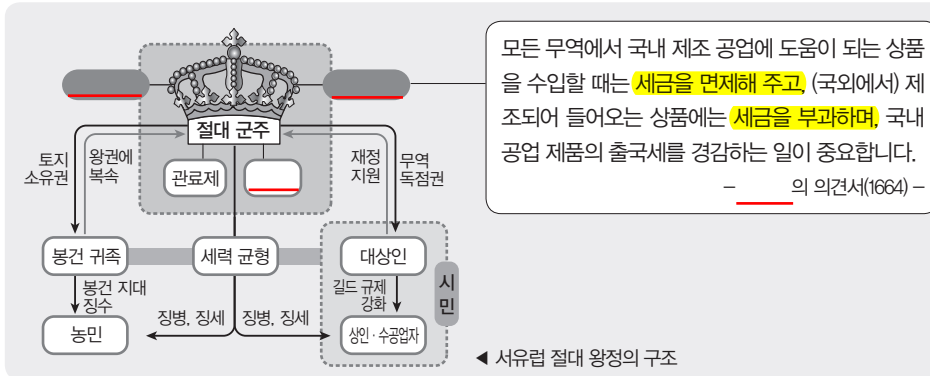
절대 군주

토지 소유권

왕권에 복속

관료제

재정 지원

무역 독점권

봉건 귀족

세력 균형

대상인

봉건 지대 징수

길드 규제 강화

시민

농민

징병, 징세

징병, 징세

상인·수공업자

◀ 서유럽 절대 왕정의 구조

모든 무역에서 국내 제조 공업에 도움이 되는 상품을 수입할 때는 세금을 면제해 주고, (국외에서) 제조되어 들어오는 상품에는 세금을 부과하며, 국내 공업 제품의 출국세를 경감하는 일이 중요합니다.

– 의 의견서(1664) –